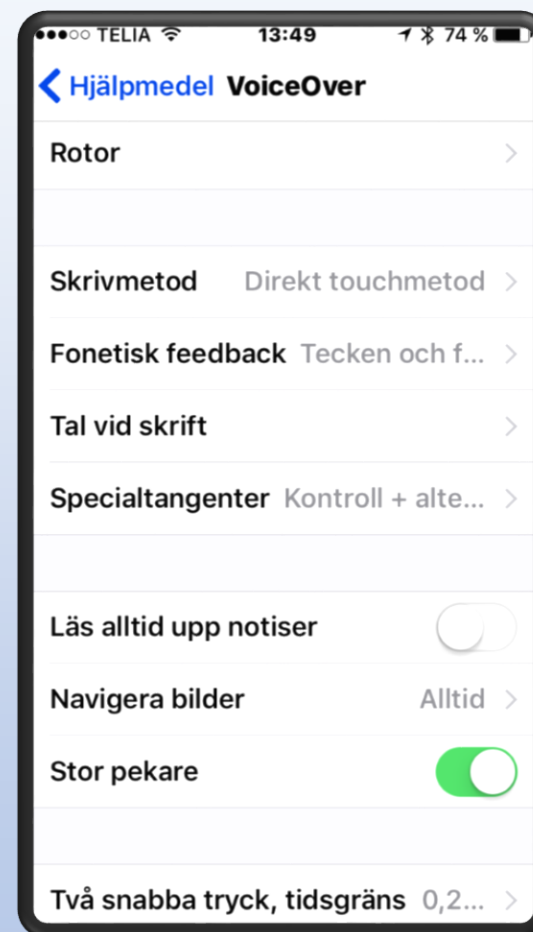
●●●○○ TELIA 13:49 74 %

Hjälpmedel VoiceOver

Rotor

Skrivmetod Direkt touchmetod

Fonetisk feedback Tecken och f...

Tal vid skrift

Specialtangenter Kontroll + alte...

Läs alltid upp notiser

Navigera bilder Alltid

Stor pekare

Två snabba tryck, tidsgräns 0,2...